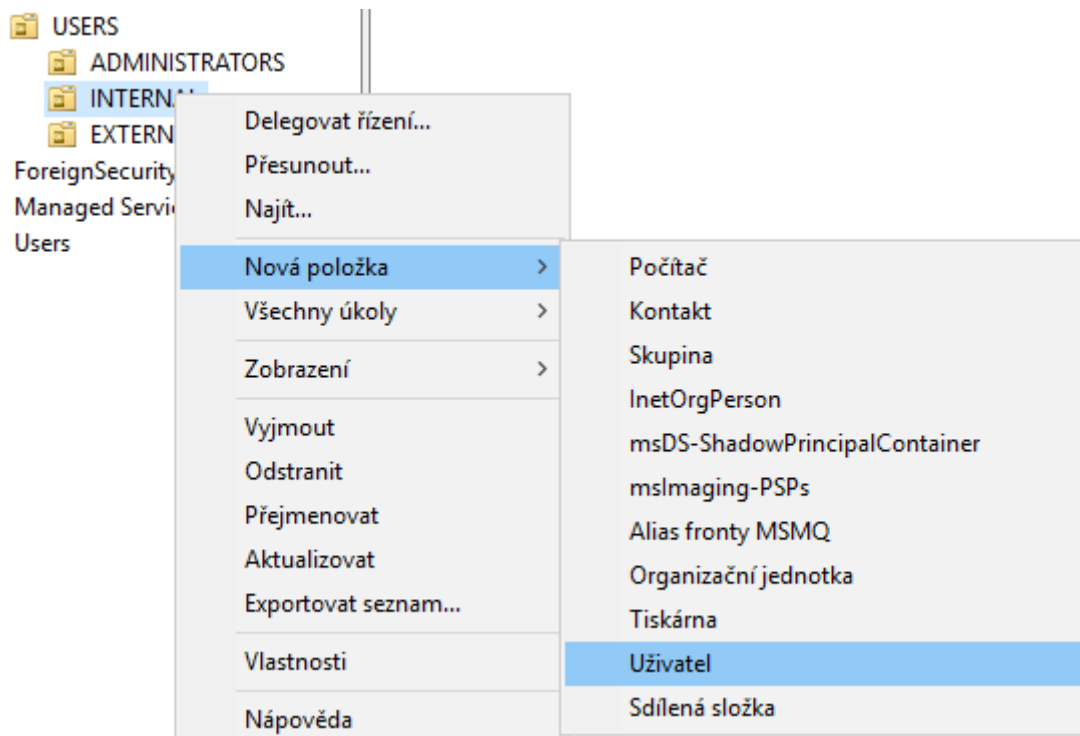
USERS
ADMINISTRATORS
INTERNAL
EXTERN
ForeignSecurity
Managed Servic
Users

Delegovat řízení...
Přesunout...
Najít...
Nová položka
Všechny úkoly
Zobrazení
Vyjmout
Odstranit
Přejmenovat
Aktualizovat
Exportovat seznam...
Vlastnosti
Nápověda

Počítač
Kontakt
Skupina
InetOrgPerson
msDS-ShadowPrincipalContainer
msImaging-PSPs
Alias fronty MSMQ
Organizační jednotka
Tiskárna
Uživatel
Sdílená složka